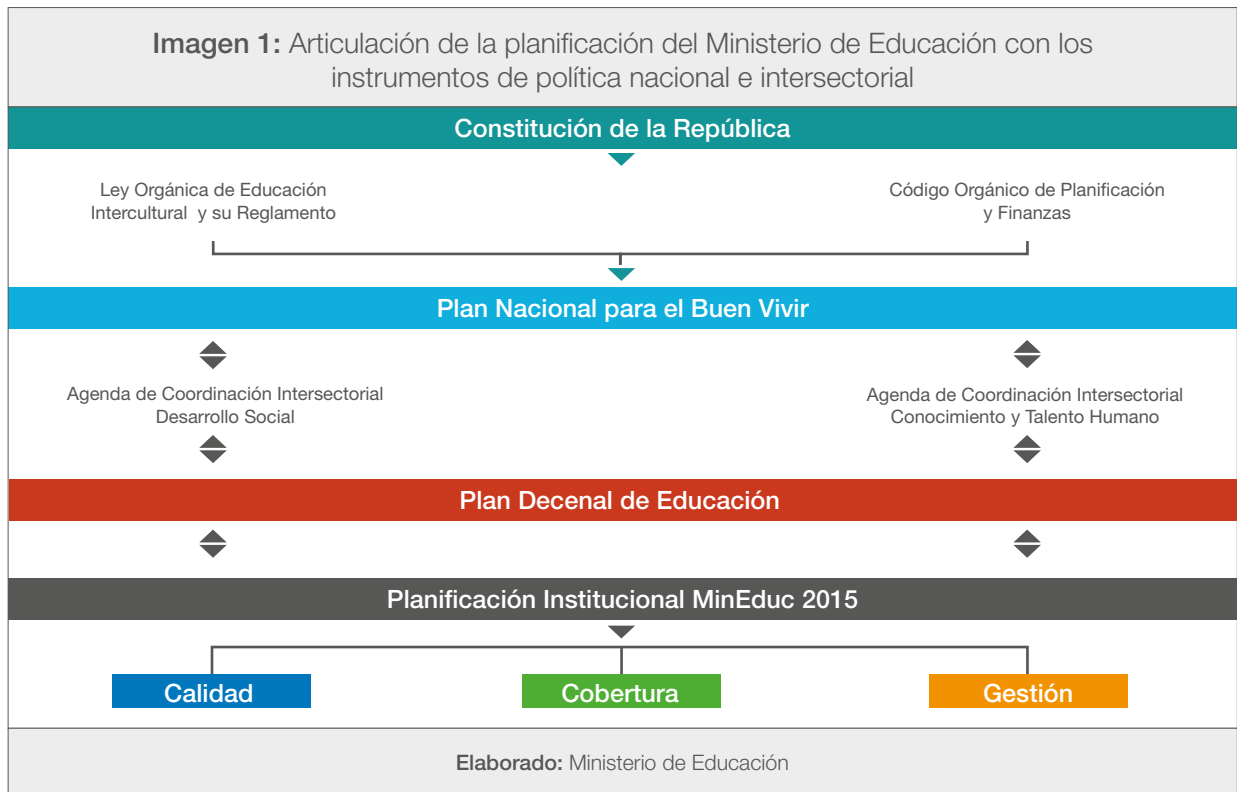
**Imagen 1:** Articulación de la planificación del Ministerio de Educación con los instrumentos de política nacional e intersectorial

Constitución de la República

Ley Orgánica de Educación Intercultural y su Reglamento

Código Orgánico de Planificación y Finanzas

Plan Nacional para el Buen Vivir

Agenda de Coordinación Intersectorial Desarrollo Social

Agenda de Coordinación Intersectorial Conocimiento y Talento Humano

Plan Decenal de Educación

Planificación Institucional MinEduc 2015

Calidad

Cobertura

Gestión

**Elaborado:** Ministerio de Educación